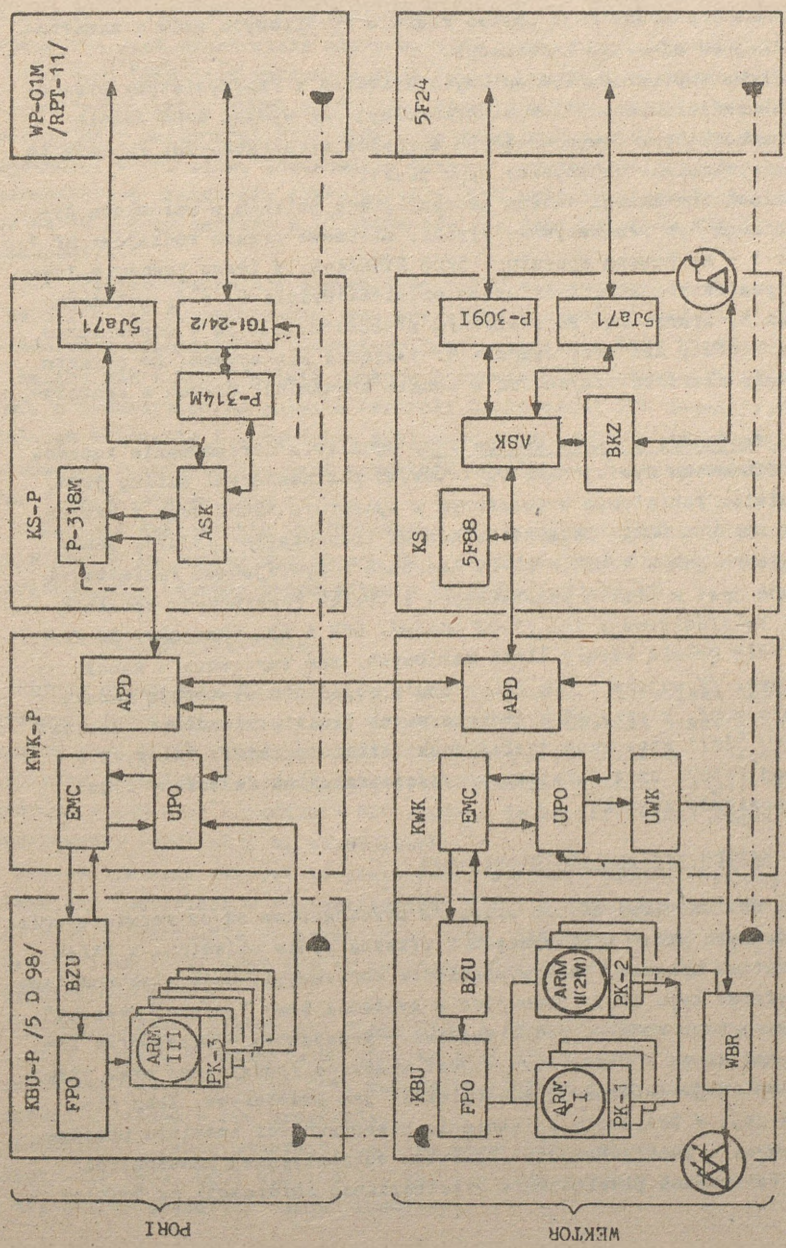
PORI

KBU-P /5 D 98/

FPO

BZU

ARM III

PK-3

KWK-P

EMC

UPO

APD

KS-P

P-318M

ASK

5Ja71

P-314M

TG1-24/2

WP-01M /RPT-11/

WEKTOR

KBU

FPO

BZU

ARM I

PK-1

ARM II(2M)

PK-2

WBR

KWK

EMC

UPO

UWK

APD

KS

5F88

ASK

BKZ

P-309I

5Ja71

5F24